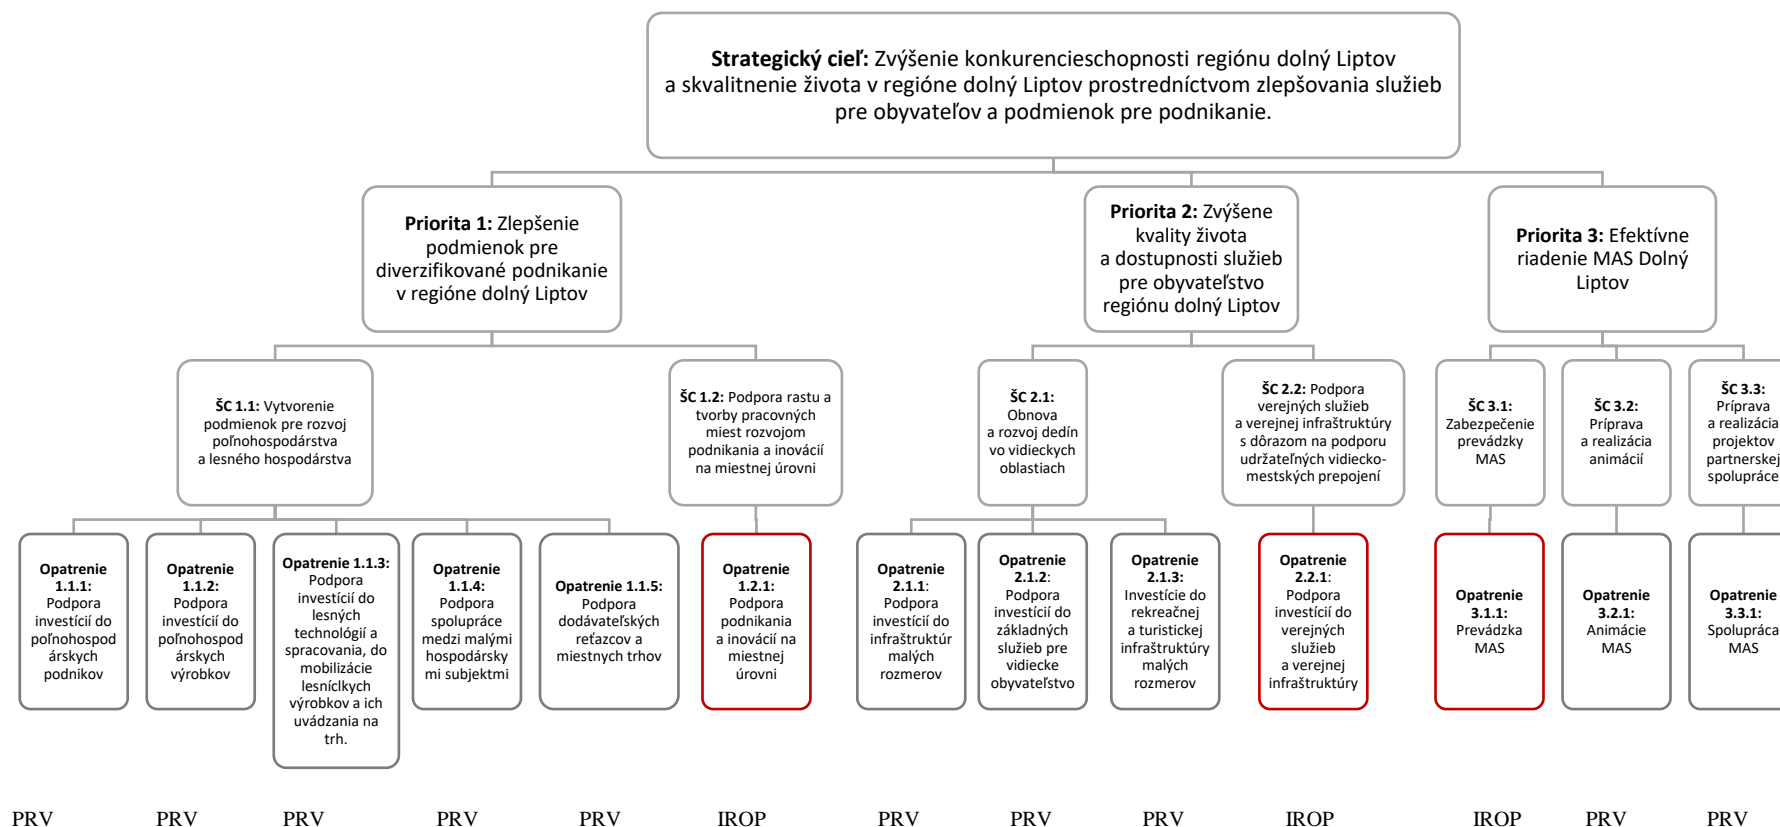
**Strategický cieľ:** Zvýšenie konkurencieschopnosti regiónu dolný Liptov a skvalitnenie života v regióne dolný Liptov prostredníctvom zlepšovania služieb pre obyvateľov a podmienok pre podnikanie.

**Priorita 1:** Zlepšenie podmienok pre diverzifikované podnikanie v regióne dolný Liptov

**Priorita 2:** Zvýšene kvality života a dostupnosti služieb pre obyvateľstvo regiónu dolný Liptov

**Priorita 3:** Efektívne riadenie MAS Dolný Liptov

**ŠC 1.1:** Vytvorenie podmienok pre rozvoj poľnohospodárstva a lesného hospodárstva

**ŠC 1.2:** Podpora rastu a tvorby pracovných miest rozvojom podnikania a inovácií na miestnej úrovni

**ŠC 2.1:** Obnova a rozvoj dedín vo vidieckych oblastiach

**ŠC 2.2:** Podpora verejných služieb a verejnej infraštruktúry s dôrazom na podporu udržateľných vidiecko-mestských prepojení

**ŠC 3.1:** Zabezpečenie prevádzky MAS

**ŠC 3.2:** Príprava a realizácia animácií

**ŠC 3.3:** Príprava a realizácia projektov partnerskej spolupráce

**Opatrenie 1.1.1:** Podpora investícií do poľnohospodárskych podnikov

**Opatrenie 1.1.2:** Podpora investícií do poľnohospodárskych výrobkov

**Opatrenie 1.1.3:** Podpora investícií do lesných technológií a spracovania, do mobilizácie lesníclkych výrobkov a ich uvádzania na trh.

**Opatrenie 1.1.4:** Podpora spolupráce medzi malými hospodárskymi subjektmi

**Opatrenie 1.1.5:** Podpora dodávateľských reťazcov a miestnych trhov

**Opatrenie 1.2.1:** Podpora podnikania a inovácií na miestnej úrovni

**Opatrenie 2.1.1:** Podpora investícií do infraštruktúr malých rozmerov

**Opatrenie 2.1.2:** Podpora investícií do základných služieb pre vidiecke obyvateľstvo

**Opatrenie 2.1.3:** Investície do rekreačnej a turistickej infraštruktúry malých rozmerov

**Opatrenie 2.2.1:** Podpora investícií do verejných služieb a verejnej infraštruktúry

**Opatrenie 3.1.1:** Prevádzka MAS

**Opatrenie 3.2.1:** Animácie MAS

**Opatrenie 3.3.1:** Spolupráca MAS

PRV PRV PRV PRV PRV IROP PRV PRV PRV IROP IROP PRV PRV